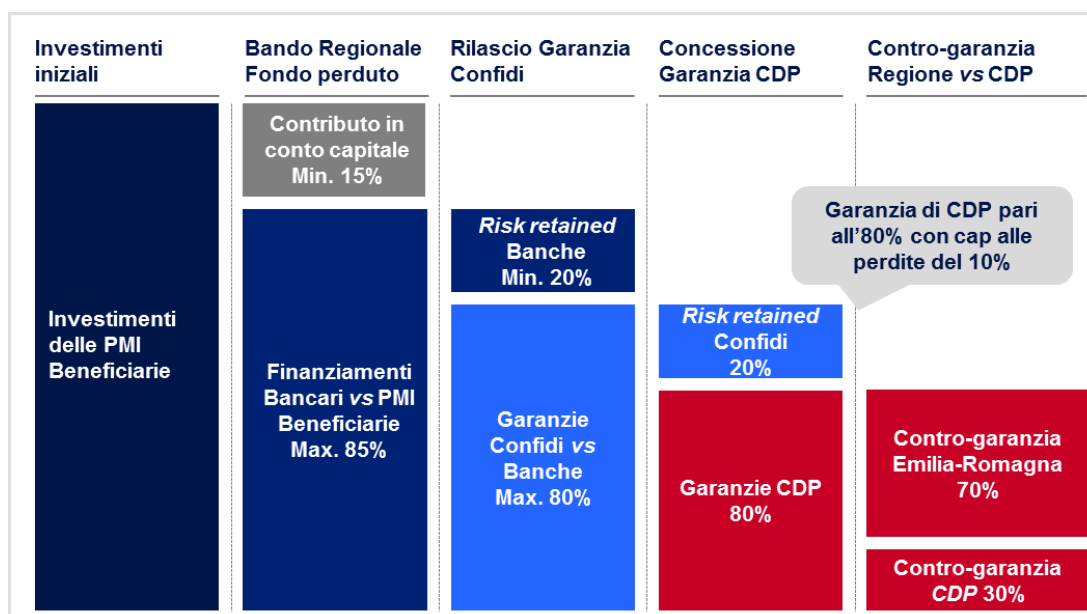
Investimenti iniziali

Bando Regionale Fondo perduto

Rilascio Garanzia Confidi

Concessione Garanzia CDP

Contro-garanzia Regione *vs* CDP

Investimenti delle PMI Beneficiarie

Contributo in conto capitale Min. 15%

Finanziamenti Bancari *vs* PMI Beneficiarie Max. 85%

*Risk retained* Banche Min. 20%

Garanzie Confidi *vs* Banche Max. 80%

Garanzia di CDP pari all'80% con cap alle perdite del 10%

*Risk retained* Confidi 20%

Garanzie CDP 80%

Contro-garanzia Emilia-Romagna 70%

Contro-garanzia *CDP* 30%